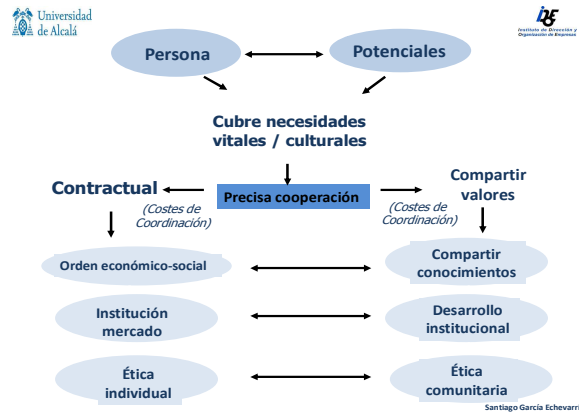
Universidad de Alcalá

IDOE
Instituto de Dirección y Organización de Empresas

Persona

Potenciales

Cubre necesidades vitales / culturales

Contractual

Precisa cooperación

Compartir valores

(Costes de Coordinación)

(Costes de Coordinación)

Orden económico-social

Compartir conocimientos

Institución mercado

Desarrollo institucional

Ética individual

Ética comunitaria

Santiago García Echevarri